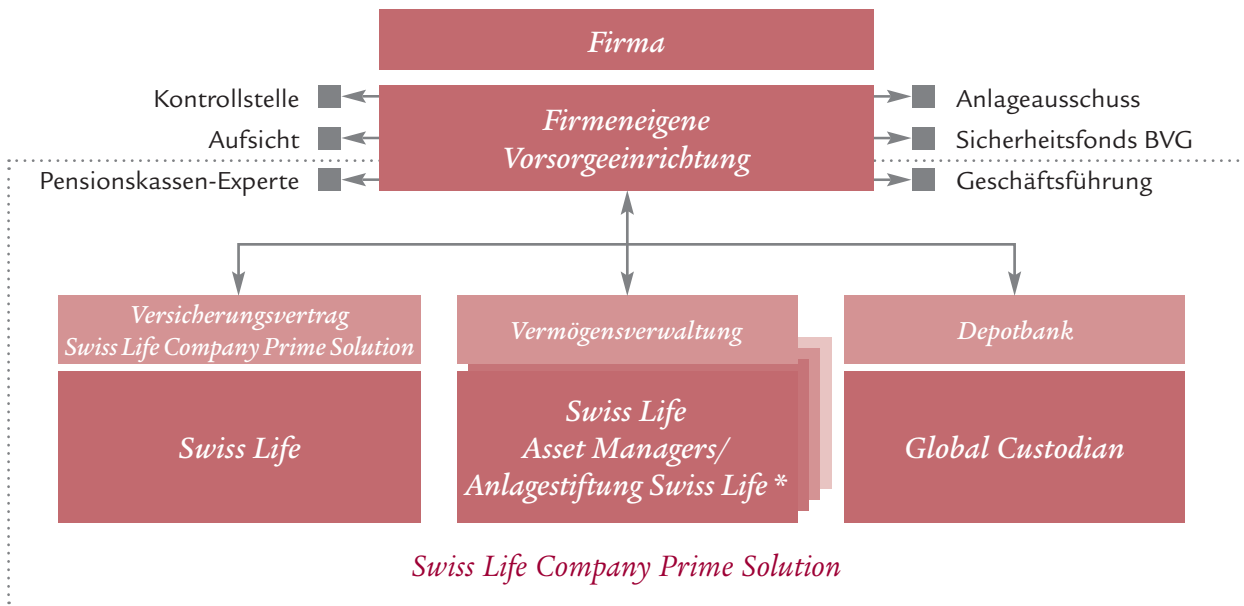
Firma

Kontrollstelle
Aufsicht
Pensionskassen-Experte

Firmeneigene Vorsorgeeinrichtung

Anlageausschuss
Sicherheitsfonds BVG
Geschäftsführung

Versicherungsvertrag Swiss Life Company Prime Solution

Swiss Life

Vermögensverwaltung

Swiss Life Asset Managers/ Anlagestiftung Swiss Life *

Depotbank

Global Custodian

Swiss Life Company Prime Solution